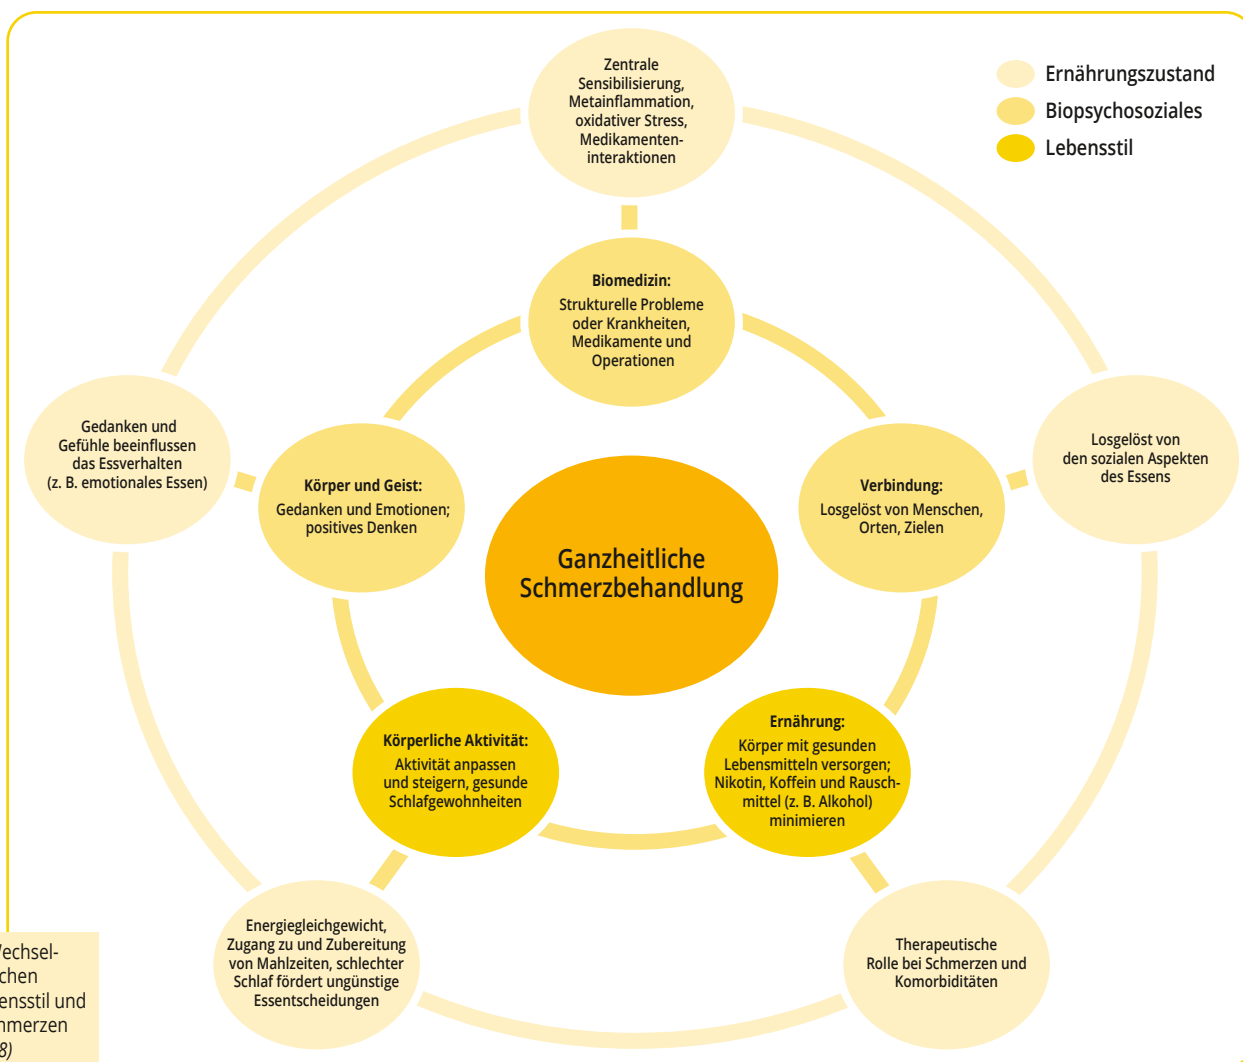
Ernährungszustand
Biopsychosoziales
Lebensstil

Zentrale Sensibilisierung, Metainflammation, oxidativer Stress, Medikamenteninteraktionen

Biomedizin:
Strukturelle Probleme oder Krankheiten, Medikamente und Operationen

Gedanken und Gefühle beeinflussen das Essverhalten (z. B. emotionales Essen)

Körper und Geist:
Gedanken und Emotionen; positives Denken

Ganzheitliche Schmerzbehandlung

Verbindung:
Losgelöst von Menschen, Orten, Zielen

Losgelöst von den sozialen Aspekten des Essens

Körperliche Aktivität:
Aktivität anpassen und steigern, gesunde Schlafgewohnheiten

Ernährung:
Körper mit gesunden Lebensmitteln versorgen; Nikotin, Koffein und Rauschmittel (z. B. Alkohol) minimieren

Energiegleichgewicht, Zugang zu und Zubereitung von Mahlzeiten, schlechter Schlaf fördert ungünstige Essentscheidungen

Therapeutische Rolle bei Schmerzen und Komorbiditäten

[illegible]echsel-
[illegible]chen
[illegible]ensstil und
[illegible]hmerzen
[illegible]8)